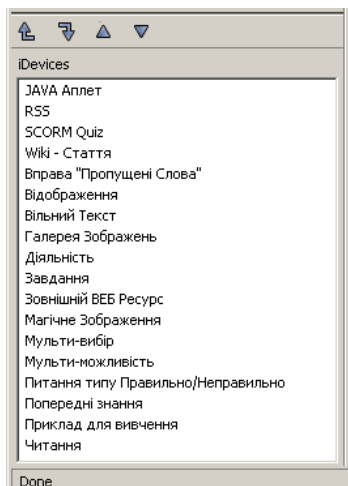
iDevices

JAVA Аплет
RSS
SCORM Quiz
Wiki - Стаття
Вправа "Пропущені Слова"
Відображення
Вільний Текст
Галерея Зображень
Діяльність
Завдання
Зовнішній ВЕБ Ресурс
Магічне Зображення
Мульти-вибір
Мульти-можливість
Питання типу Правильно/Неправильно
Попередні знання
Приклад для вивчення
Читання

Done